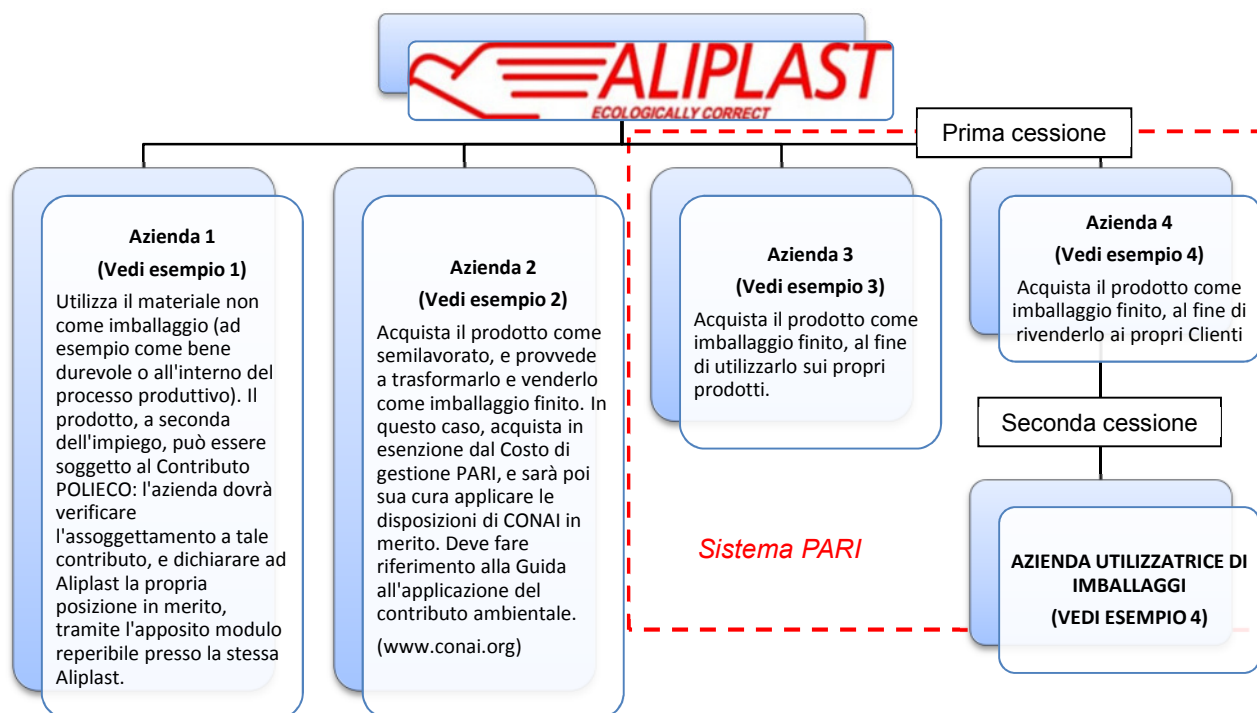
ALIPLAST
ECOLOGICALLY CORRECT

Prima cessione

Azienda 1
(Vedi esempio 1)
Utilizza il materiale non come imballaggio (ad esempio come bene durevole o all'interno del processo produttivo). Il prodotto, a seconda dell'impiego, può essere soggetto al Contributo POLIECO: l'azienda dovrà verificare l'assoggettamento a tale contributo, e dichiarare ad Aliplast la propria posizione in merito, tramite l'apposito modulo reperibile presso la stessa Aliplast.

Azienda 2
(Vedi esempio 2)
Acquista il prodotto come semilavorato, e provvede a trasformarlo e venderlo come imballaggio finito. In questo caso, acquista in esenzione dal Costo di gestione PARI, e sarà poi sua cura applicare le disposizioni di CONAI in merito. Deve fare riferimento alla Guida all'applicazione del contributo ambientale.
(www.conai.org)

Azienda 3
(Vedi esempio 3)
Acquista il prodotto come imballaggio finito, al fine di utilizzarlo sui propri prodotti.

Azienda 4
(Vedi esempio 4)
Acquista il prodotto come imballaggio finito, al fine di rivenderlo ai propri Clienti

Seconda cessione

Sistema PARI

AZIENDA UTILIZZATRICE DI IMBALLAGGI
(VEDI ESEMPIO 4)